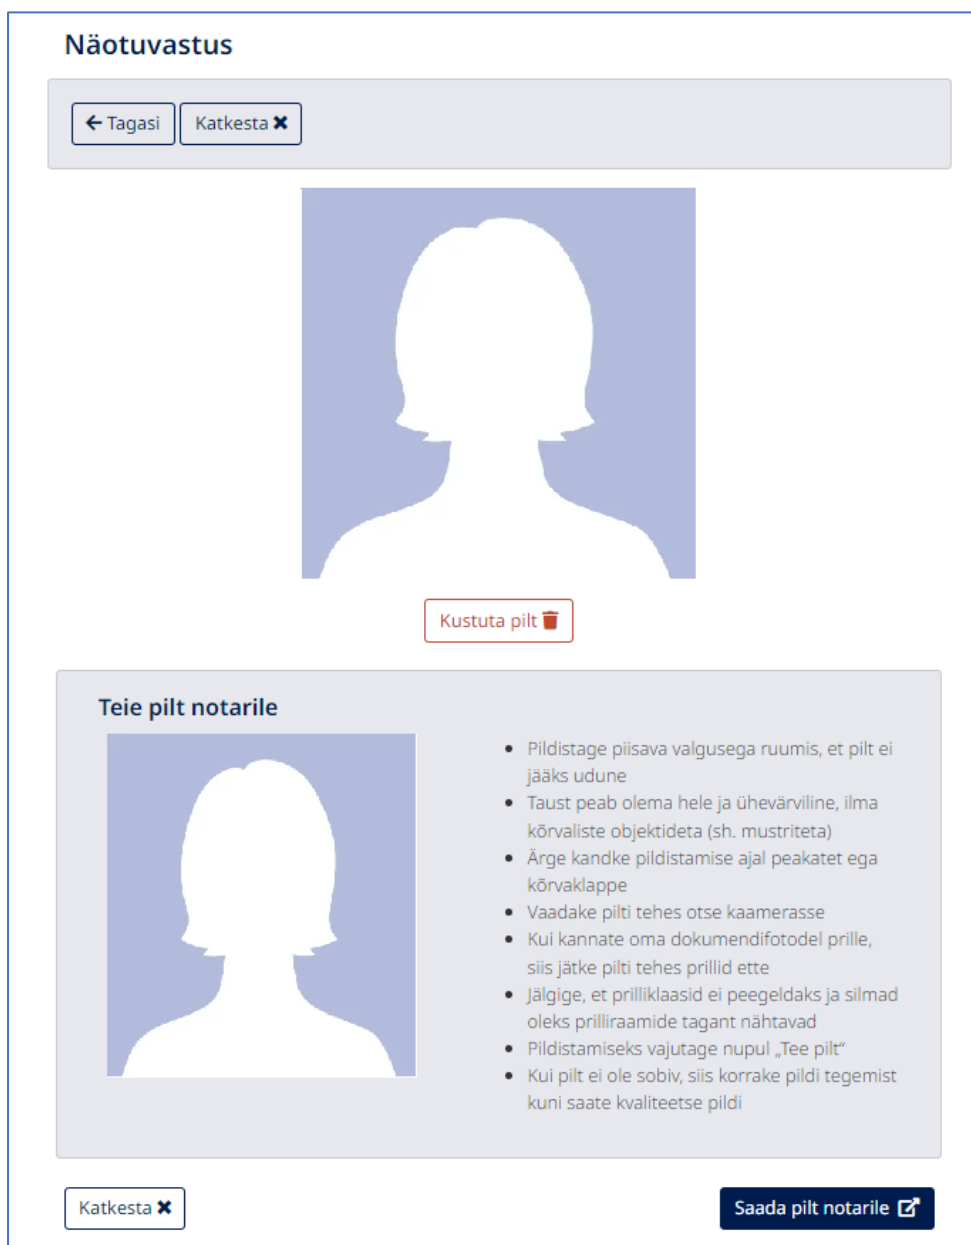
Näotuvastus

Tagasi Katkesta

Kustuta pilt

Teie pilt notarile

- Pildistage piisava valgusega ruumis, et pilt ei jääks udune
- Taust peab olema hele ja ühevärviline, ilma kõrvaliste objektideta (sh. mustriteta)
- Ärge kandke pildistamise ajal peakatet ega kõrvaklappe
- Vaadake pilti tehes otse kaamerasse
- Kui kannate oma dokumendifotodel prille, siis jätke pilti tehes prillid ette
- Jälgige, et prilliklaasid ei peegeldaks ja silmad oleks prilliraamide tagant nähtavad
- Pildistamiseks vajutage nupul „Tee pilt"
- Kui pilt ei ole sobiv, siis korrake pildi tegemist kuni saate kvaliteetse pildi

Katkesta

Saada pilt notarile